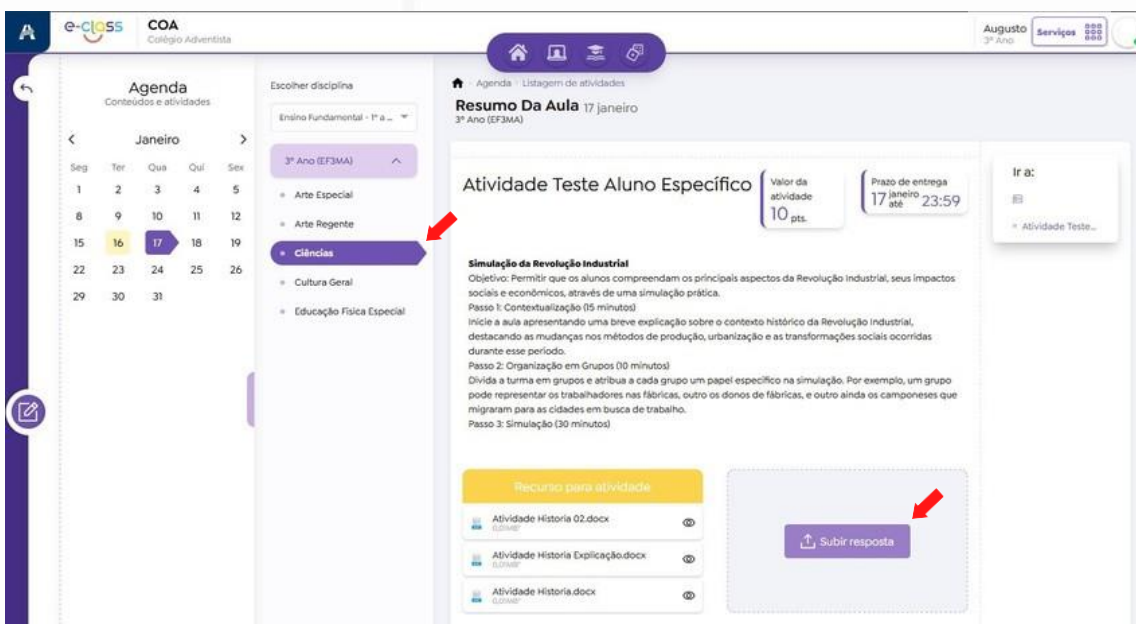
A e-class COA
Colégio Adventista

Augusto
3º Ano
Serviços

Agenda
Conteúdos e atividades

< Janeiro >

| Seg | Ter | Qua | Qui | Sex |
|---|---|---|---|---|
| 1 | 2 | 3 | 4 | 5 |
| 8 | 9 | 10 | 11 | 12 |
| 15 | 16 | 17 | 18 | 19 |
| 22 | 23 | 24 | 25 | 26 |
| 29 | 30 | 31 | | |

Escolher disciplina
Ensino Fundamental - 1º a...
3º Ano (EF3MA)
Arte Especial
Arte Regente
Ciências
Cultura Geral
Educação Física Especial

Agenda › Listagem de atividades
Resumo Da Aula 17 janeiro
3º Ano (EF3MA)

Atividade Teste Aluno Específico
Valor da atividade
10 pts.
Prazo de entrega
17 janeiro até 23:59

Simulação da Revolução Industrial
Objetivo: Permitir que os alunos compreendam os principais aspectos da Revolução Industrial, seus impactos sociais e econômicos, através de uma simulação prática.
Passo 1: Contextualização (15 minutos)
Inicie a aula apresentando uma breve explicação sobre o contexto histórico da Revolução Industrial, destacando as mudanças nos métodos de produção, urbanização e as transformações sociais ocorridas durante esse período.
Passo 2: Organização em Grupos (10 minutos)
Divida a turma em grupos e atribua a cada grupo um papel específico na simulação. Por exemplo, um grupo pode representar os trabalhadores nas fábricas, outro os donos de fábricas, e outro ainda os camponeses que migraram para as cidades em busca de trabalho.
Passo 3: Simulação (30 minutos)

Recurso para atividade
Atividade Historia 02.docx
0,01MB
Atividade Historia Explicação.docx
0,01MB
Atividade Historia.docx
0,01MB

Subir resposta

Ir a:
Atividade Teste...